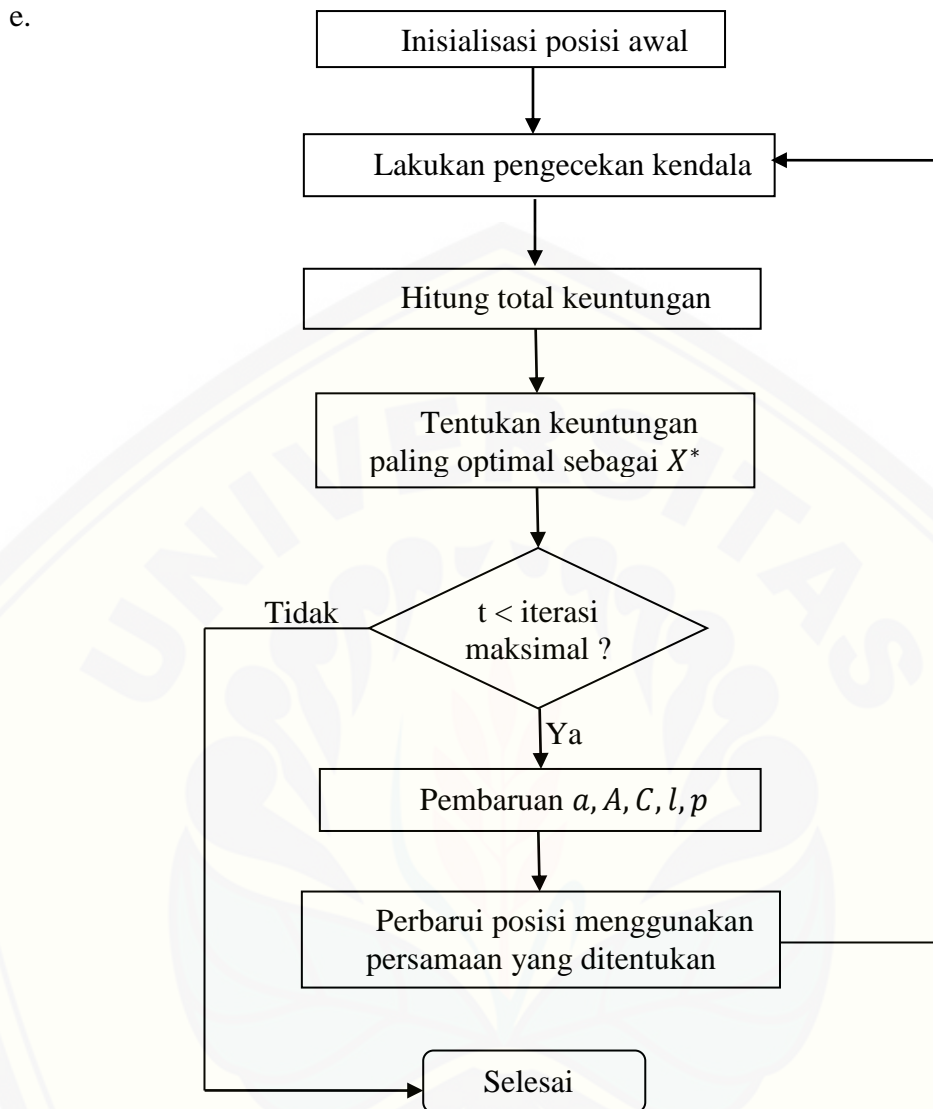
e.

Inisialisasi posisi awal

Lakukan pengecekan kendala

Hitung total keuntungan

Tentukan keuntungan paling optimal sebagai $X^*$

Tidak

t < iterasi maksimal ?

Ya

Pembaruan $a, A, C, l, p$

Perbarui posisi menggunakan persamaan yang ditentukan

Selesai